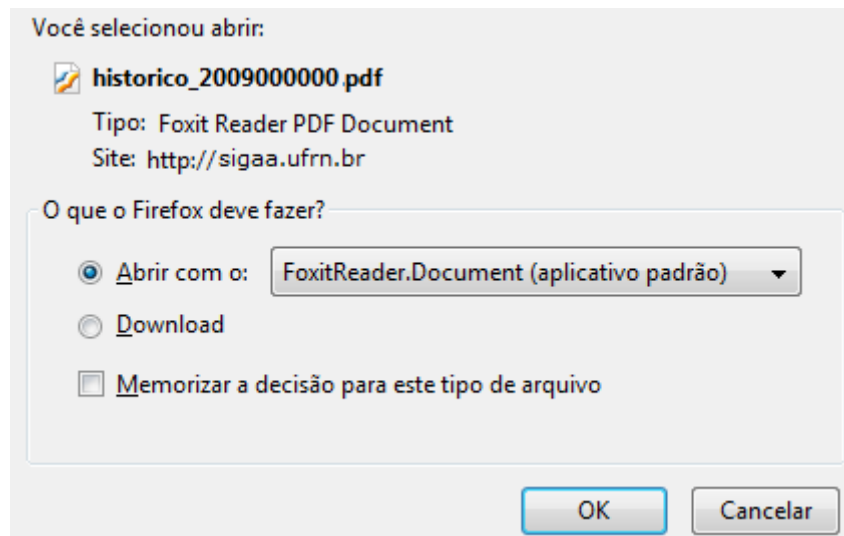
Você selecionou abrir:

historico_2009000000.pdf

Tipo: Foxit Reader PDF Document

Site: http://sigaa.ufrn.br

O que o Firefox deve fazer?

Abrir com o: FoxitReader.Document (aplicativo padrão)

Download

Memorizar a decisão para este tipo de arquivo

OK

Cancelar